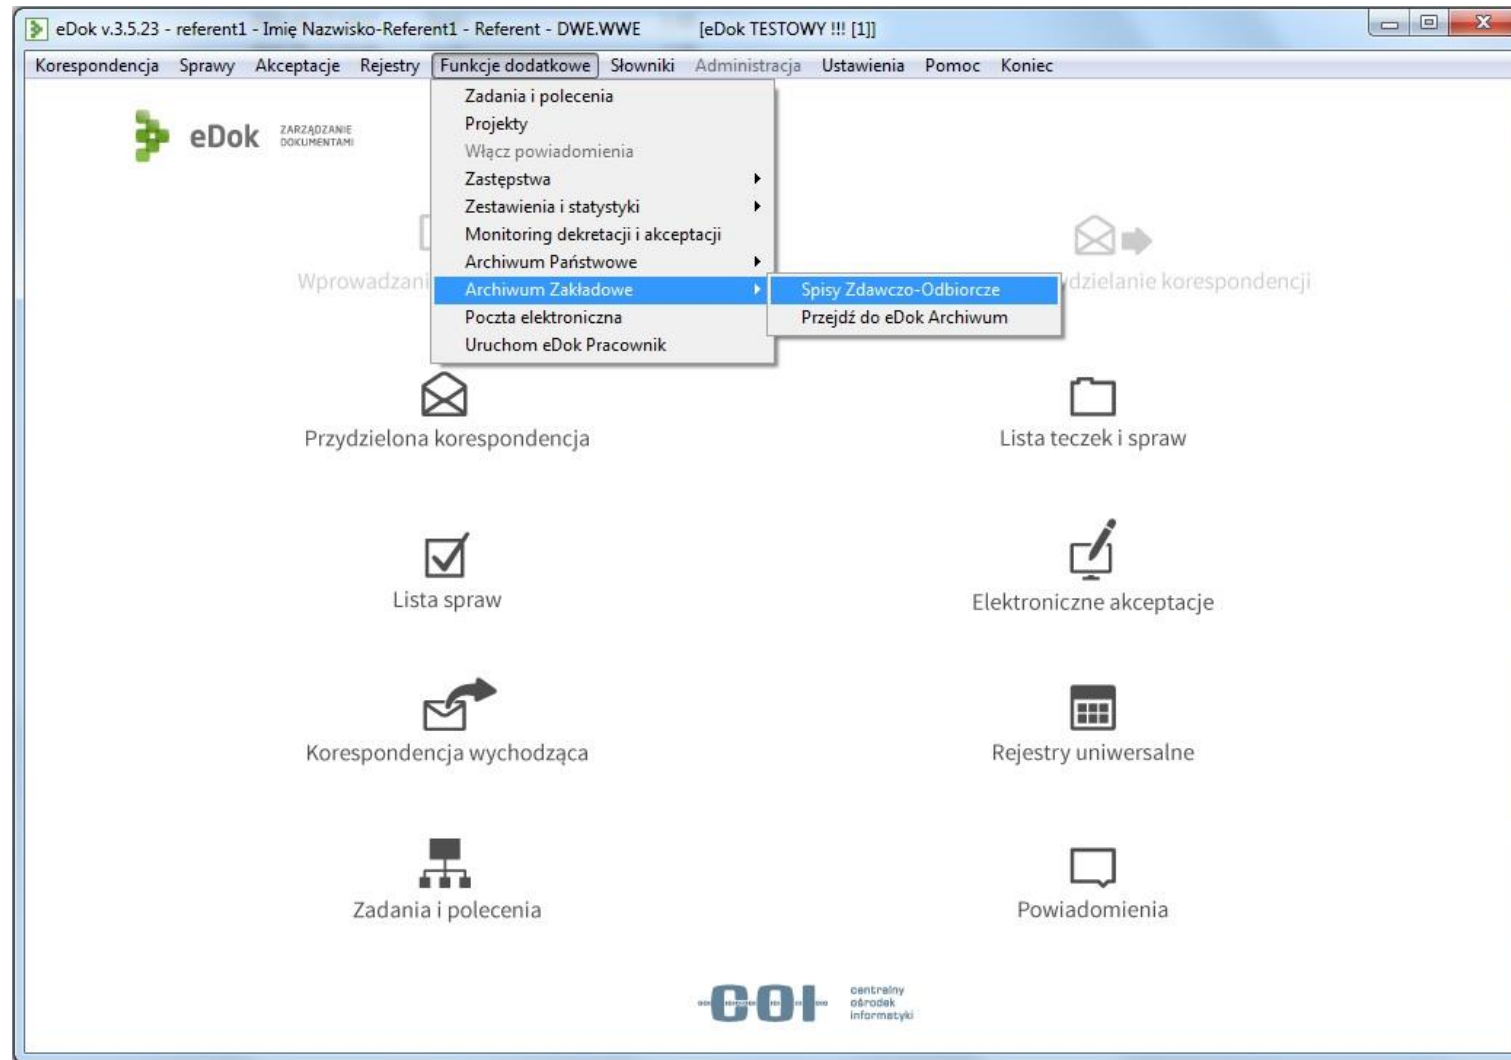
eDok v.3.5.23 - referent1 - Imię Nazwisko-Referent1 - Referent - DWE.WWE [eDok TESTOWY !!! [1]]

Korespondencja Sprawy Akceptacje Rejestry Funkcje dodatkowe Słowniki Administracja Ustawienia Pomoc Koniec

eDok ZARZĄDZANIE DOKUMENTAMI

Zadania i polecenia
Projekty
Włącz powiadomienia
Zastępstwa
Zestawienia i statystyki
Monitoring dekretacji i akceptacji
Archiwum Państwowe
Archiwum Zakładowe
Poczta elektroniczna
Uruchom eDok Pracownik

Spisy Zdawczo-Odbiorcze
Przejdź do eDok Archiwum

Wprowadzani

dzielanie korespondencji

Przydzielona korespondencja

Lista teczek i spraw

Lista spraw

Elektroniczne akceptacje

Korespondencja wychodząca

Rejestry uniwersalne

Zadania i polecenia

Powiadomienia

COI centralny ośrodek informatyki